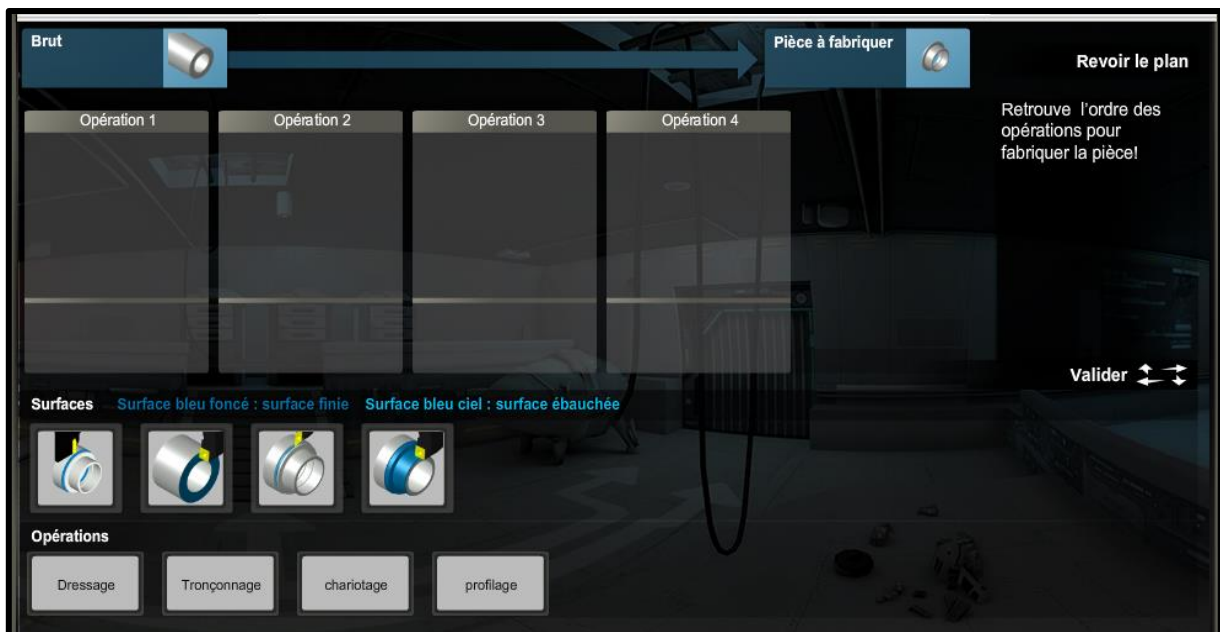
Brut

Pièce à fabriquer

Revoir le plan

Opération 1

Opération 2

Opération 3

Opération 4

Retrouve l'ordre des opérations pour fabriquer la pièce!

Valider

Surfaces Surface bleu foncé : surface finie Surface bleu ciel : surface ébauchée

Opérations

Dressage

Tronçonnage

chariotage

profilage